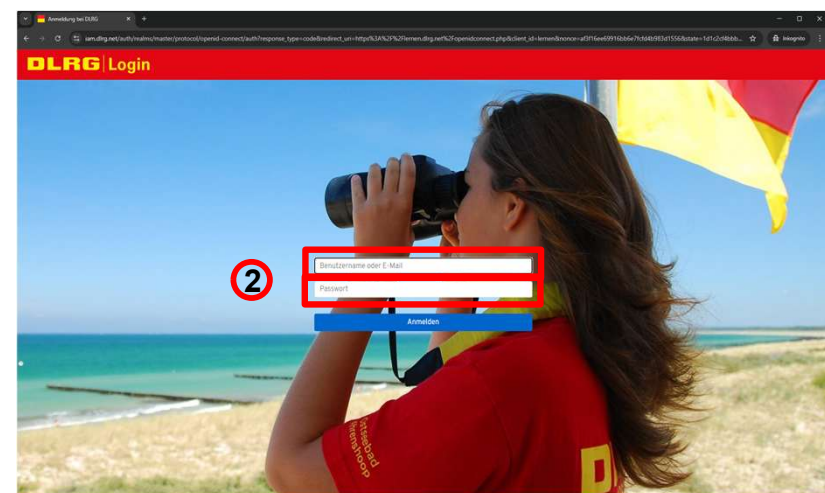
Anmeldung bei DLRG

iam.dlrg.net/auth/realms/master/protocol/openid-connect/auth?response_type=code&redirect_uri=https%3A%2F%2Flernen.dlrg.net%2Fopenidconnect.php&client_id=lernen&nonce=af3f16ee69916bb6e7fcfd4b983d1556&state=1d1c2cf4bbb...

Inkognito

DLRG | Login

2

Benutzername oder E-Mail

Passwort

Anmelden

Ostseebad
Timmendorfer Strand

DL